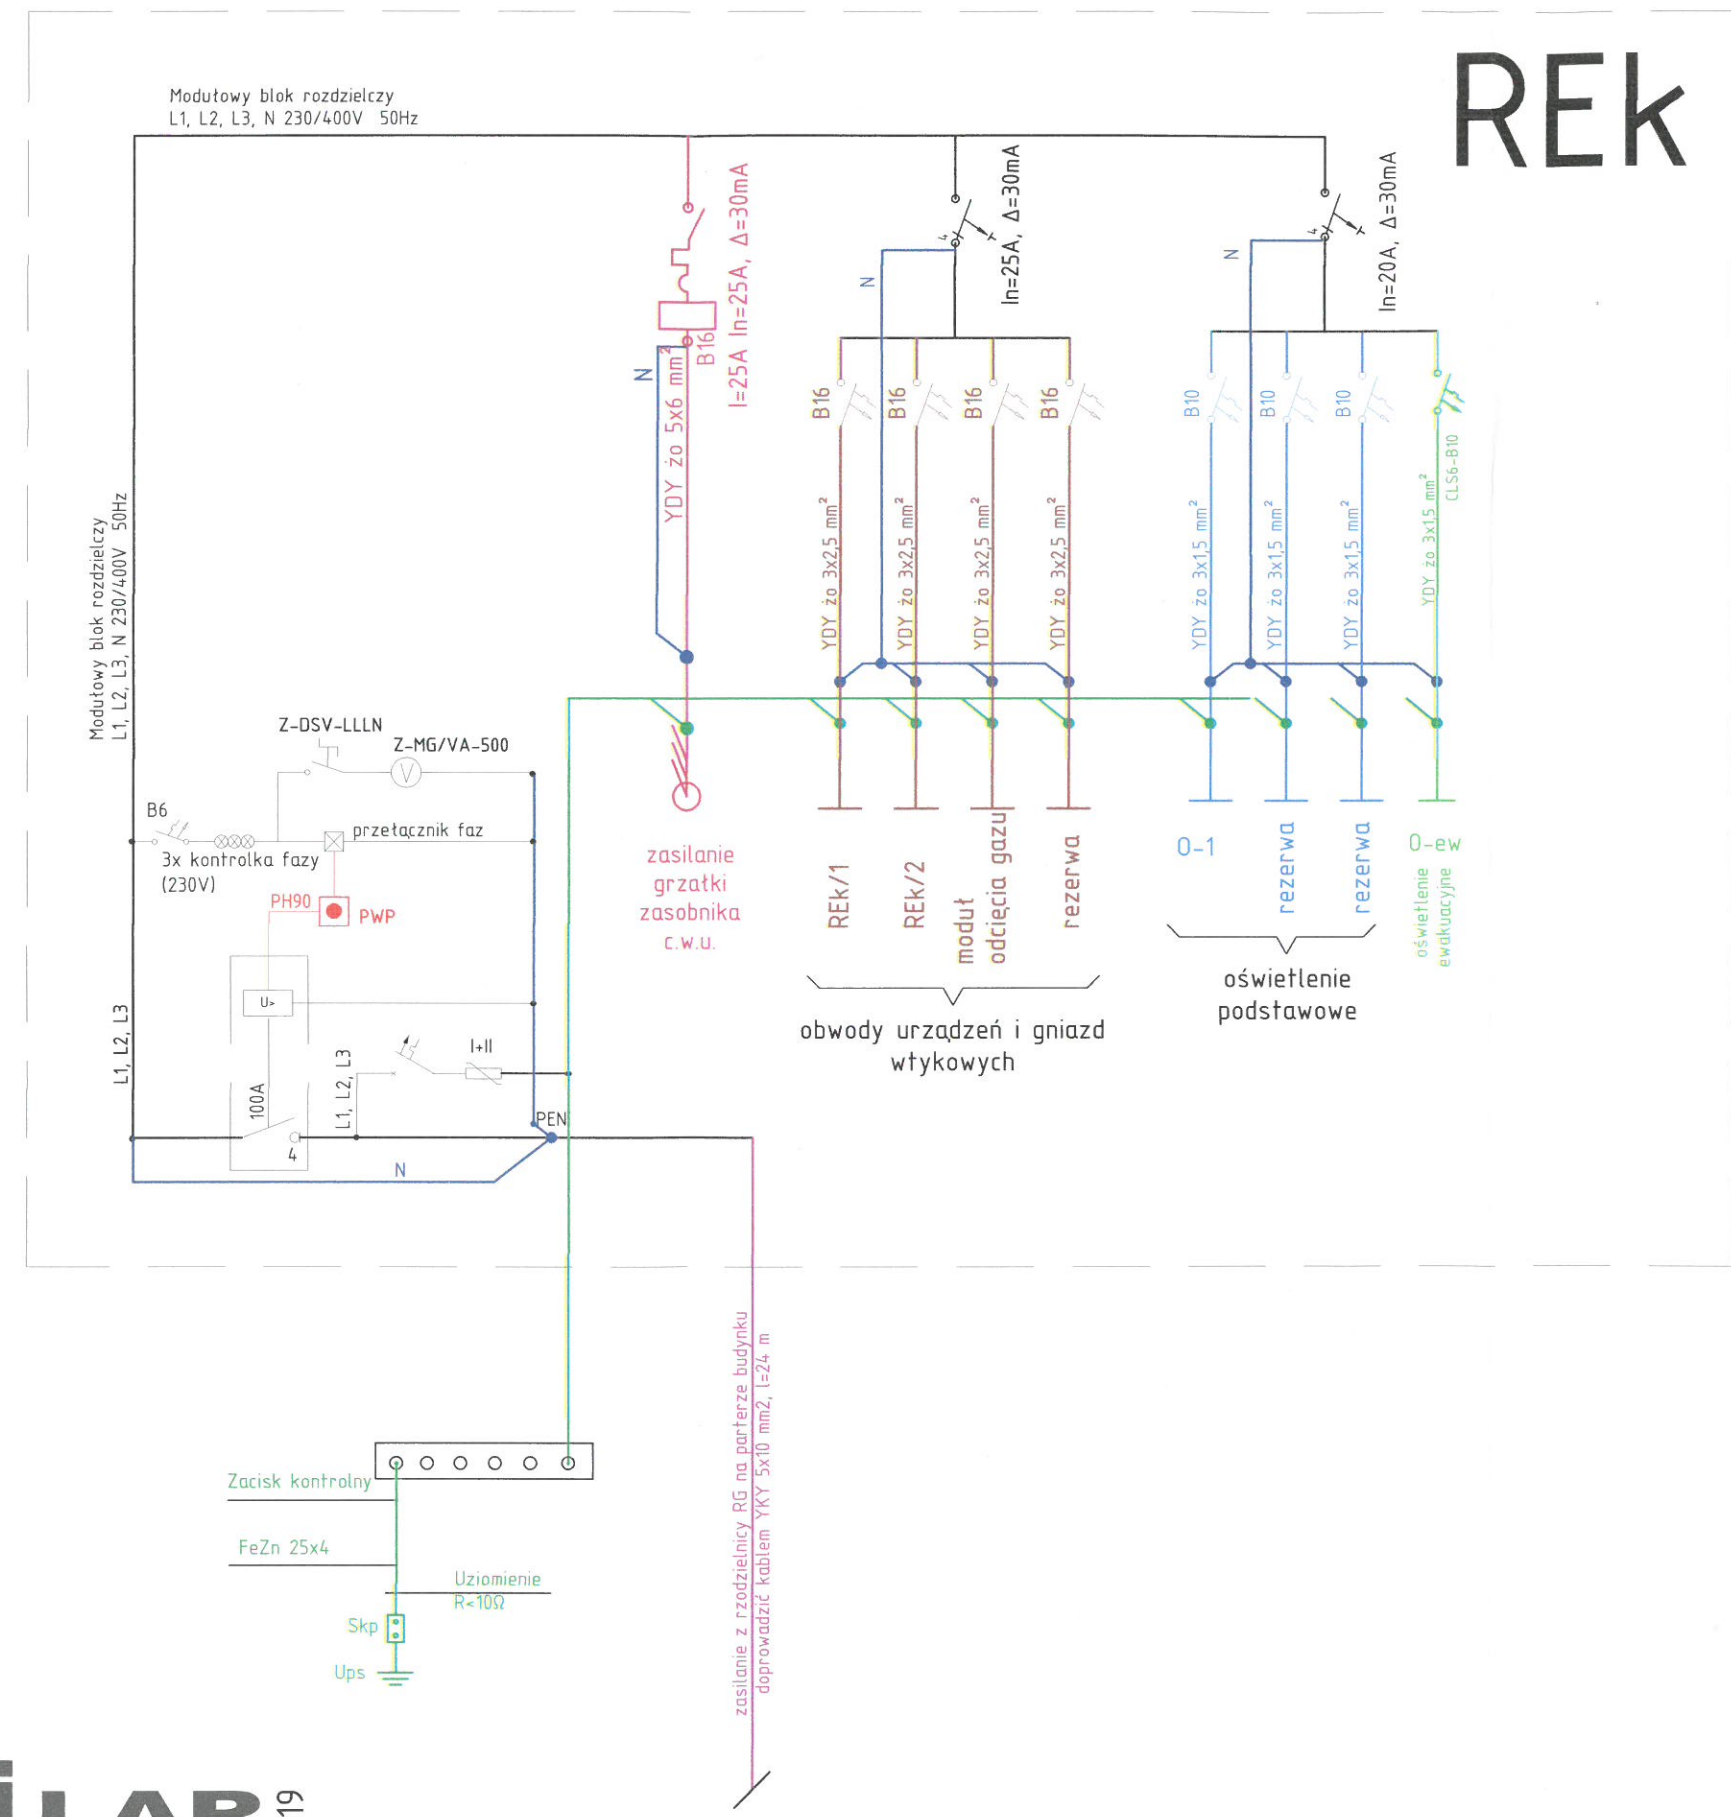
REk

Modułowy blok rozdzielczy
L1, L2, L3, N 230/400V 50Hz

Modułowy blok rozdzielczy
L1, L2, L3, N 230/400V 50Hz

N
YDY żo 5x6 mm²
B16
I=25A In=25A, Δ=30mA

N
In=25A, Δ=30mA

N
In=20A, Δ=30mA

B16
YDY żo 3x2,5 mm²
B16
YDY żo 3x2,5 mm²
B16
YDY żo 3x2,5 mm²
B16
YDY żo 3x2,5 mm²

B10
YDY żo 3x1,5 mm²
B10
YDY żo 3x1,5 mm²
B10
YDY żo 3x1,5 mm²
CLS6-B10
YDY żo 3x1,5 mm²

Z-DSV-LLLN
Z-MG/VA-500
B6
3x kontrolka fazy
(230V)
przełącznik faz
PH90
PWP
U>
100A
4
L1, L2, L3
L1, L2, L3
I+II
PEN
N

zasilanie
grzałki
zasobnika
c.w.u.

REk/1
REk/2
moduł
odcięcia gazu
rezerwa

obwody urządzeń i gniazd
wtykowych

O-1
rezerwa
rezerwa
O-ew
oświetlenie
ewakuacyjne

oświetlenie
podstawowe

Zacisk kontrolny
FeZn 25x4
Uziomienie
R<10Ω
Skp
Ups

zasilanie z rozdzielnicy RG na parterze budynku
doprowadzić kablem YKY 5x10 mm2, l=24 m

19